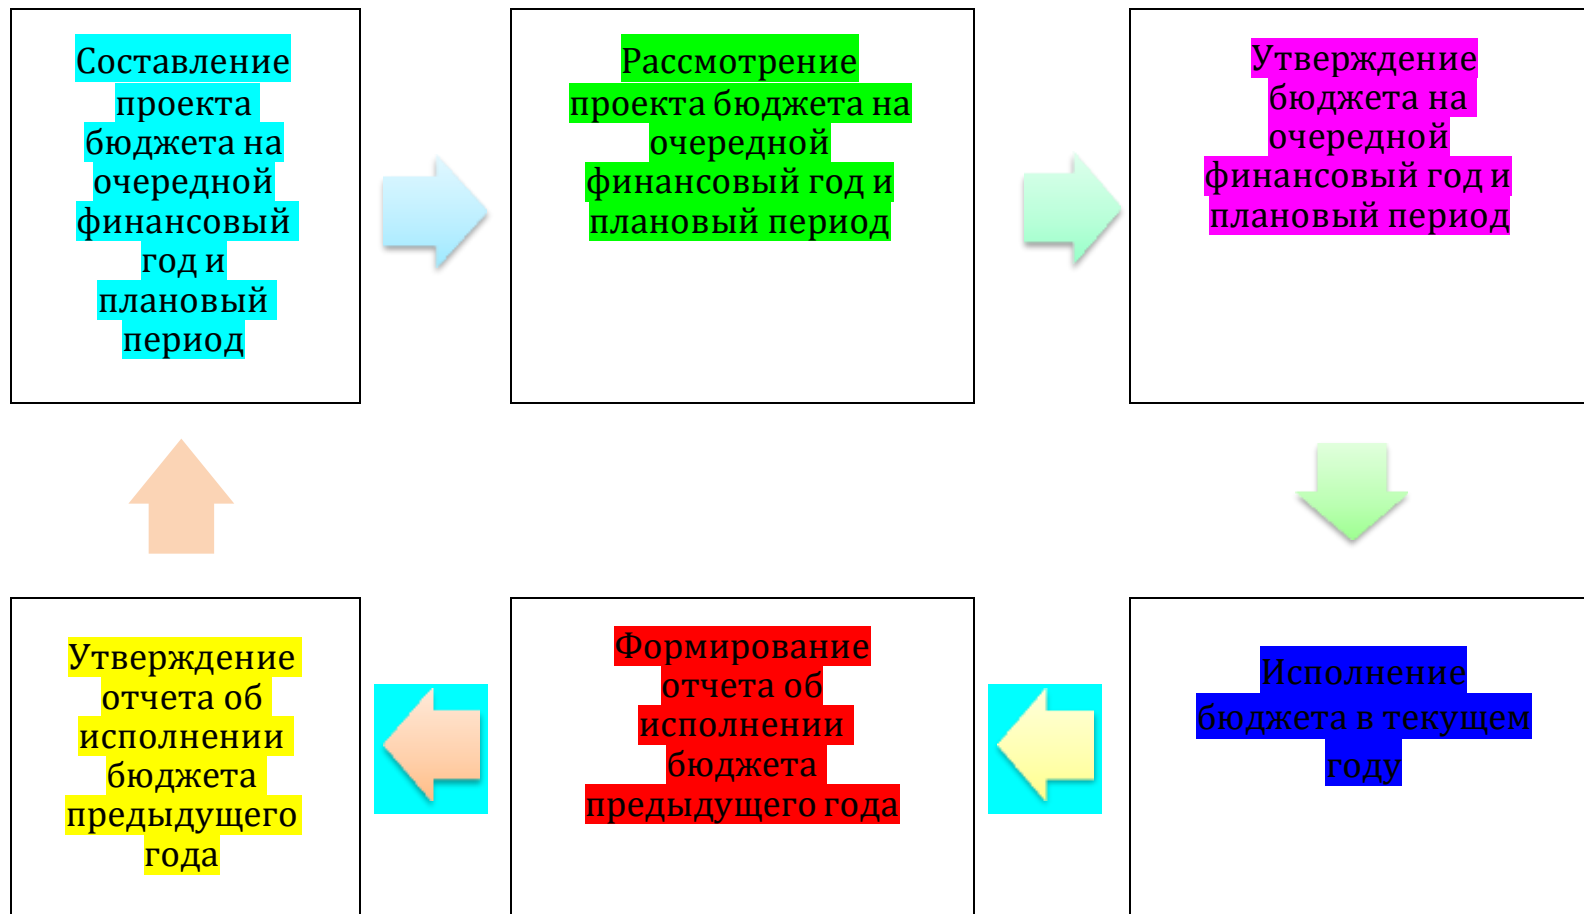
Составление проекта бюджета на очередной финансовый год и плановый период

Рассмотрение проекта бюджета на очередной финансовый год и плановый период

Утверждение бюджета на очередной финансовый год и плановый период

Исполнение бюджета в текущем году

Формирование отчета об исполнении бюджета предыдущего года

Утверждение отчета об исполнении бюджета предыдущего года